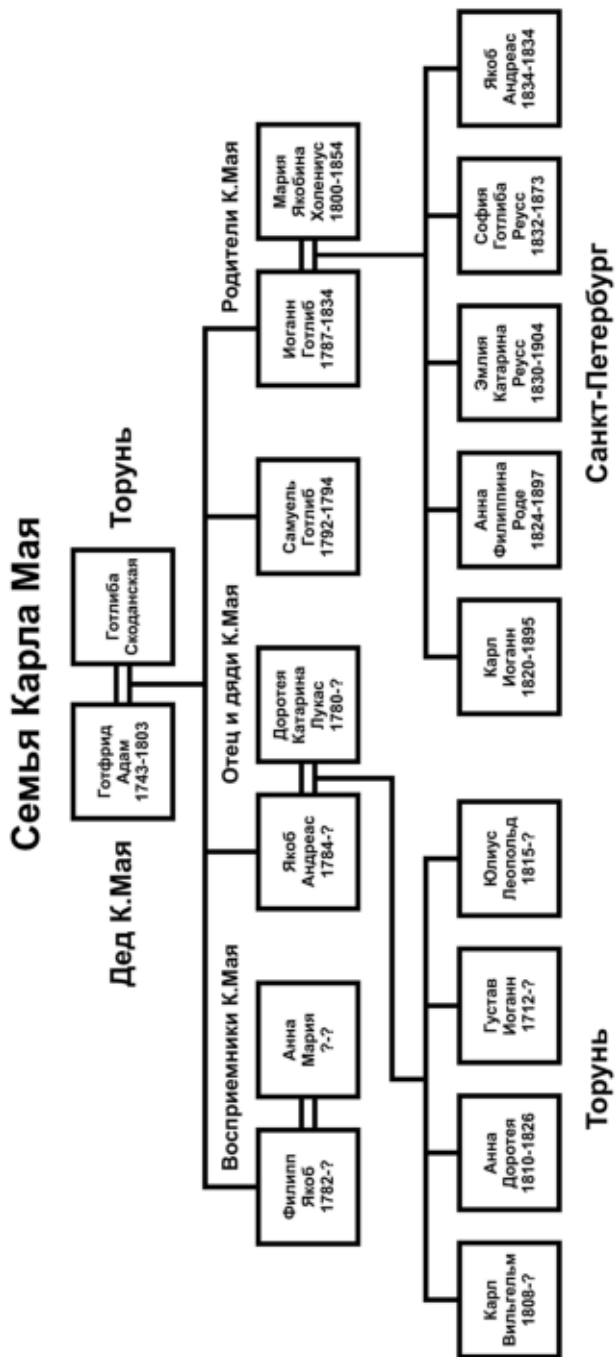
Семья Карла Мая

Дед К.Мая

Готфрид Адам 1743-1803

Готлиба Скоданская

Торунь

Восприемники К.Мая

Отец и дяди К.Мая

Родители К.Мая

Филипп Якоб 1782-?

Анна Мария ?-?

Якоб Андреас 1784-?

Доротея Катарина Лукас 1780-?

Самуель Готлиб 1792-1794

Иоганн Готлиб 1787-1834

Мария Якобина Холениус 1800-1854

Карл Вильгельм 1808-?

Анна Доротея 1810-1826

Густав Иоганн 1712-?

Юлиус Леопольд 1815-?

Торунь

Карл Иоганн 1820-1895

Анна Филиппина Роде 1824-1897

Эмлия Катарина Реусс 1830-1904

София Готлиба Реусс 1832-1873

Якоб Андреас 1834-1834

Санкт-Петербург